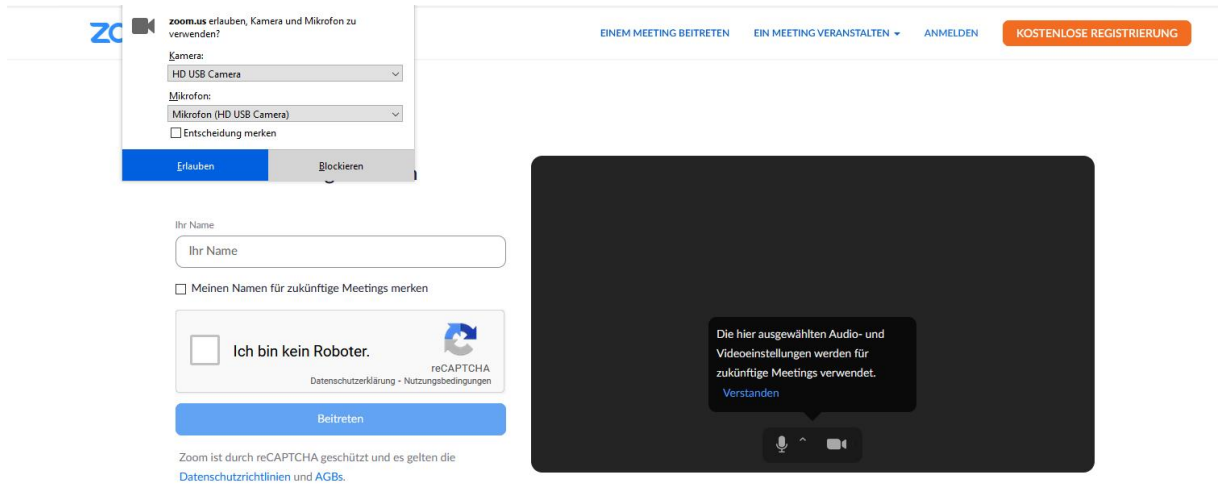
ZC

zoom.us erlauben, Kamera und Mikrofon zu verwenden?

Kamera:

HD USB Camera

Mikrofon:

Mikrofon (HD USB Camera)

Entscheidung merken

Erlauben

Blockieren

EINEM MEETING BEITRETEN

EIN MEETING VERANSTALTEN

ANMELDEN

KOSTENLOSE REGISTRIERUNG

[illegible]

Ihr Name

Ihr Name

Meinen Namen für zukünftige Meetings merken

Ich bin kein Roboter.

reCAPTCHA

Datenschutzerklärung - Nutzungsbedingungen

Beitreten

Zoom ist durch reCAPTCHA geschützt und es gelten die Datenschutzrichtlinien und AGBs.

Die hier ausgewählten Audio- und Videoeinstellungen werden für zukünftige Meetings verwendet.

Verstanden